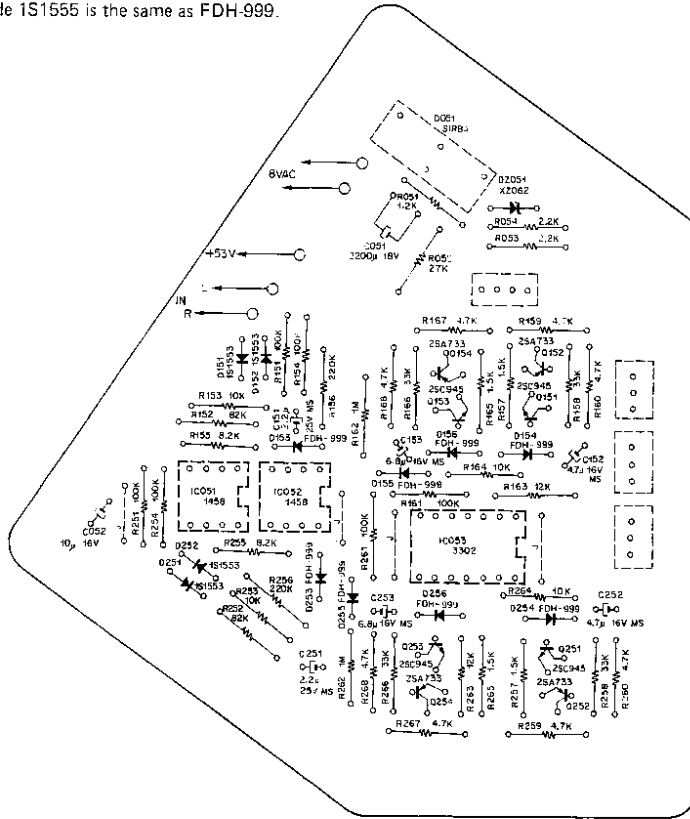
de 1S1555 is the same as FDH-999.

D051 SIRBA
8VAC
DZ054 XZ062
R051 1.2K
R054 2.2K
R053 2.2K
C051 2200μ 16V
R052 27K
+53V
IN
R
R167 4.7K
R159 4.7K
2SA733 Q154
2SA733 Q152
D151 1S1553
D152 1S1553
R151 100K
R154 100K
R156 220K
R168 4.7K
R166 33K
2SC945 Q153
R165 1.5K
R157 1.5K
2SC945 Q151
R158 33K
R160 4.7K
R153 10K
R152 82K
C151 2.2μ 25V MS
R162 1M
R155 8.2K
D153 FDH-999
D156 FDH-999
D154 FDH-999
C153 6.8μ 16V MS
C152 16V 4.7μ MS
D155 FDH-999
R164 10K
R163 12K
IC051 1458
IC052 1458
R161 100K
IC053 3302
C052 10μ 16V
R251 100K
R254 100K
D252 1S1553
R255 8.2K
R261 100K
D251 1S1553
R253 10K
R256 220K
D253 FDH-999
D256 FDH-999
R264 10K
D254 FDH-999
C252 4.7μ 16V MS
R252 82K
D255 FDH-999
C253 6.8μ 16V MS
C251 2.2μ 25V MS
Q253 2SC945
2SA733 Q254
Q251 2SC945
2SA733 Q252
R262 1M
R268 4.7K
R266 33K
R263 12K
R265 1.5K
R257 1.5K
R258 33K
R260 4.7K
R267 4.7K
R259 4.7K